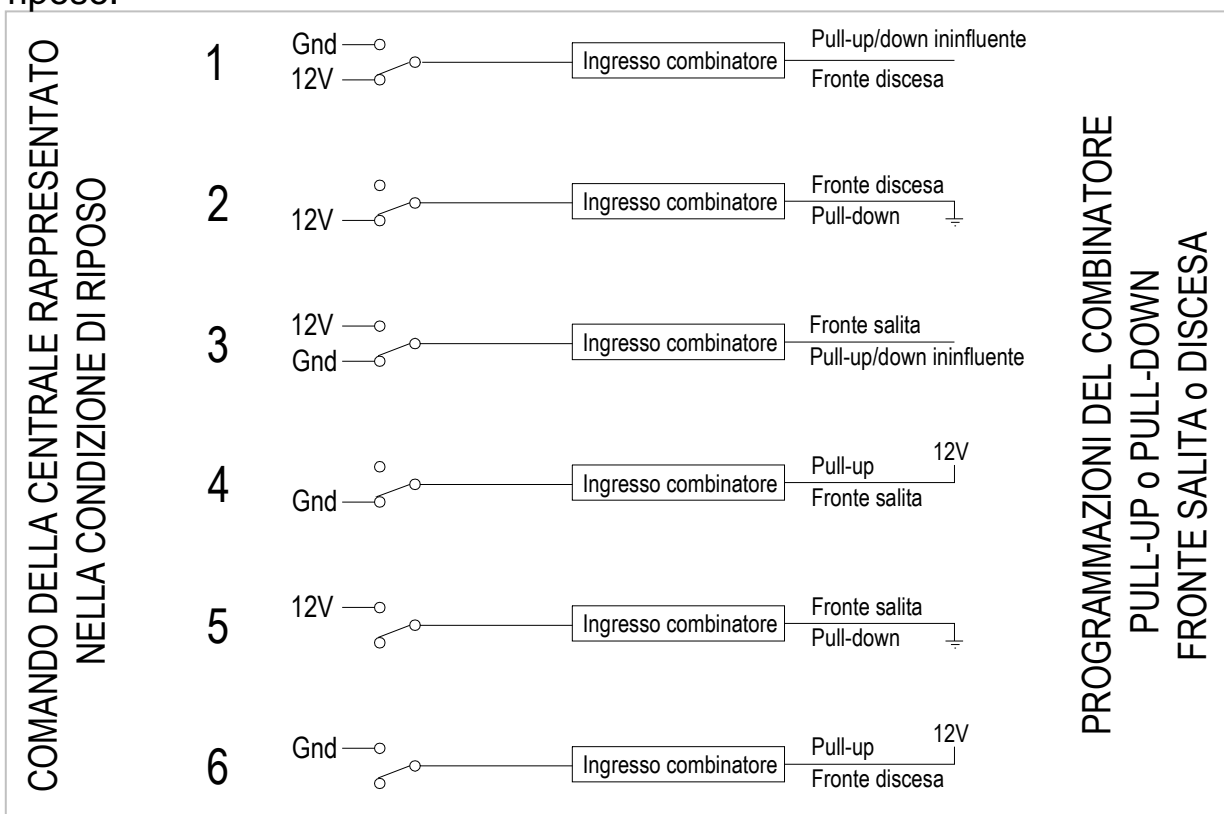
riposo.

COMANDO DELLA CENTRALE RAPPRESENTATO
NELLA CONDIZIONE DI RIPOSO

1
Gnd
12V
Ingresso combinatore
Pull-up/down ininfluente
Fronte discesa

2
12V
Ingresso combinatore
Fronte discesa
Pull-down

3
12V
Gnd
Ingresso combinatore
Fronte salita
Pull-up/down ininfluente

4
Gnd
Ingresso combinatore
Pull-up
12V
Fronte salita

5
12V
Ingresso combinatore
Fronte salita
Pull-down

6
Gnd
Ingresso combinatore
Pull-up
12V
Fronte discesa

PROGRAMMAZIONI DEL COMBINATORE
PULL-UP o PULL-DOWN
FRONTE SALITA o DISCESA